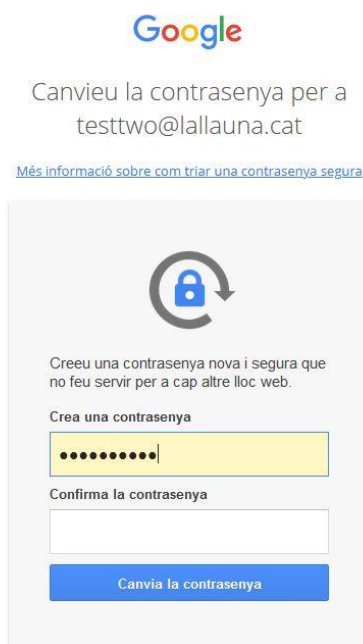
Google

Canvieu la contrasenya per a testtwo@lallauna.cat

Més informació sobre com triar una contrasenya segura

Creeu una contrasenya nova i segura que no feu servir per a cap altre lloc web.

Crea una contrasenya

••••••••••

Confirma la contrasenya

Canvia la contrasenya